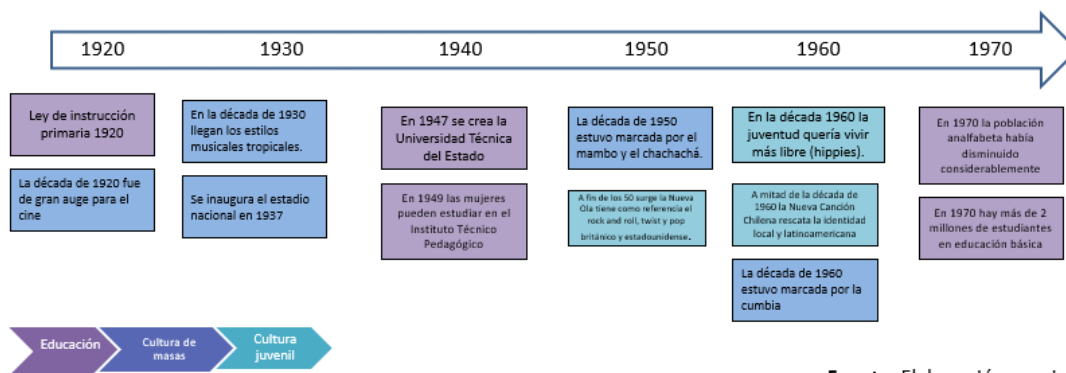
1920 1930 1940 1950 1960 1970

Ley de instrucción primaria 1920

La década de 1920 fue de gran auge para el cine

En la década de 1930 llegan los estilos musicales tropicales.

Se inaugura el estadio nacional en 1937

En 1947 se crea la Universidad Técnica del Estado

En 1949 las mujeres pueden estudiar en el Instituto Técnico Pedagógico

La década de 1950 estuvo marcada por el mambo y el chachachá.

A fin de los 50 surge la Nueva Ola tiene como referencia el rock and roll, twist y pop británico y estadounidense.

En la década 1960 la juventud quería vivir más libre (hippies).

A mitad de la década de 1960 la Nueva Canción Chilena rescata la identidad local y latinoamericana

La década de 1960 estuvo marcada por la cumbia

En 1970 la población analfabeta había disminuido considerablemente

En 1970 hay más de 2 millones de estudiantes en educación básica

Educación

Cultura de masas

Cultura juvenil

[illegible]